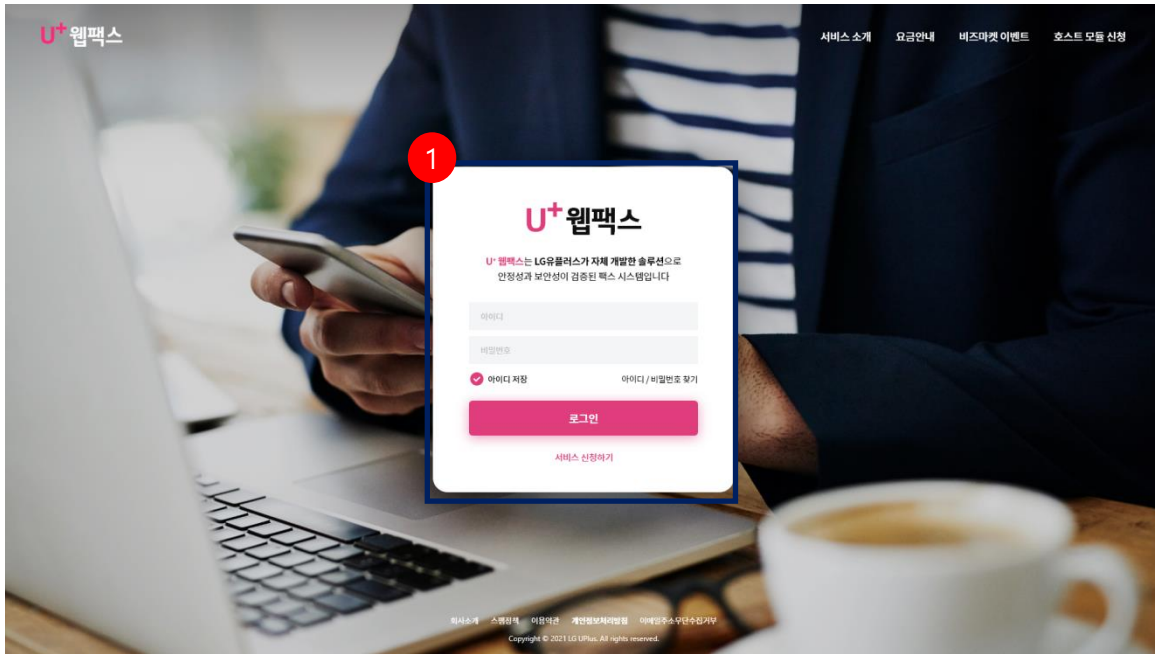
U⁺ 웹팩스

서비스 소개 요금안내 비즈마켓 이벤트 호스트 모듈 신청

1

U⁺ 웹팩스

U⁺ 웹팩스는 LG유플러스가 자체 개발한 솔루션으로 안정성과 보안성이 검증된 팩스 시스템입니다

아이디

비밀번호

아이디 저장

아이디 / 비밀번호 찾기

로그인

서비스 신청하기

회사소개 스팸정책 이용약관 개인정보처리방침 이메일주소무단수집거부

Copyright © 2021 LG UPlus. All rights reserved.